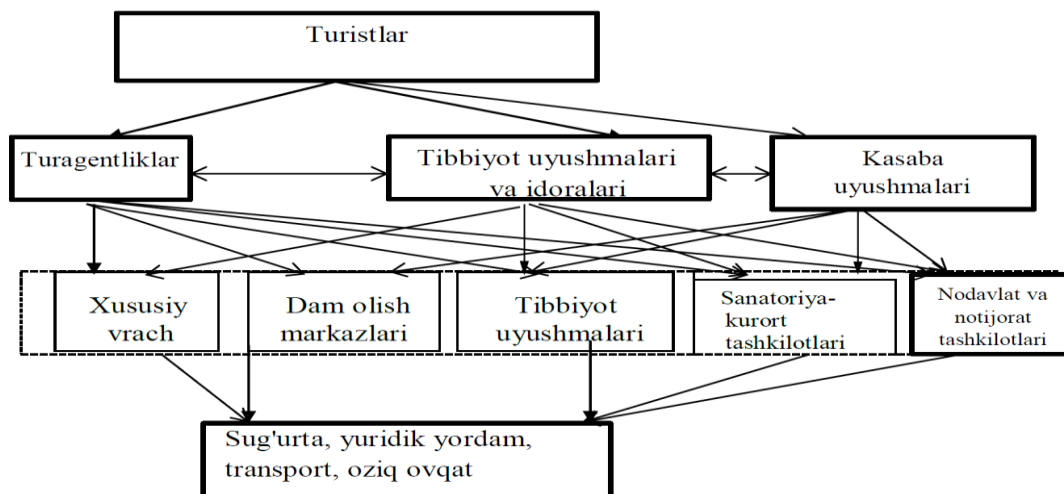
Turistlar

Turagentliklar

Tibbiyot uyushmalari va idoralari

Kasaba uyushmalari

Xususiy vrach

Dam olish markazlari

Tibbiyot uyushmalari

Sanatoriya-kurort tashkilotlari

Nodavlat va notijorat tashkilotlari

Sug'urta, yuridik yordam, transport, oziq ovqat